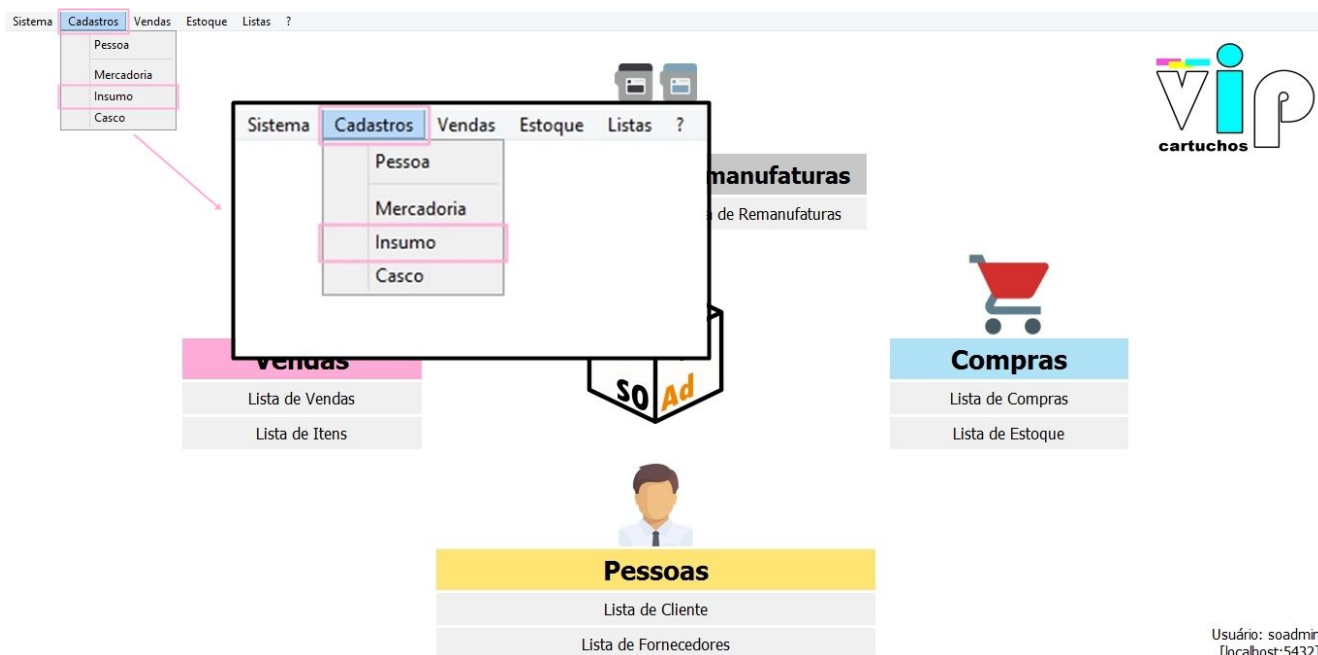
Sistema Cadastros Vendas Estoque Listas ?

Pessoa

Mercadoria

Insumo

Casco

Sistema Cadastros Vendas Estoque Listas ?

Pessoa

Mercadoria

Insumo

Casco

VIP cartuchos

manufaturas

a de Remanufaturas

Vendas

Lista de Vendas

Lista de Itens

SO Ad

Compras

Lista de Compras

Lista de Estoque

Pessoas

Lista de Cliente

Lista de Fornecedores

Usuário: soadmin
[localhost:5432]